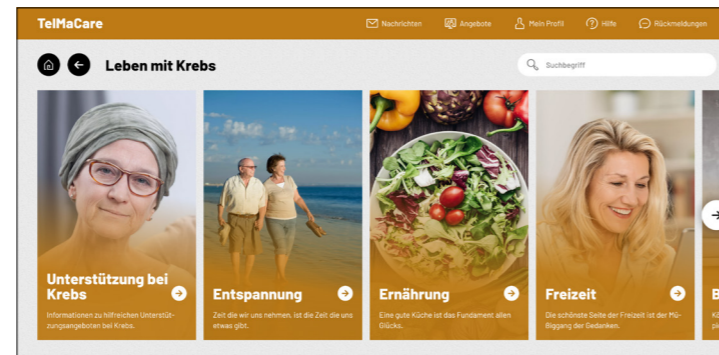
TelMaCare

Nachrichten   Angebote   Mein Profil   Hilfe   Rückmeldungen

Leben mit Krebs

Suchbegriff

Unterstützung bei Krebs
Informationen zu hilfreichen Unterstützungsangeboten bei Krebs.

Entspannung
Zeit die wir uns nehmen, ist die Zeit die uns etwas gibt.

Ernährung
Eine gute Küche ist das Fundament allen Glücks.

Freizeit
Die schönste Seite der Freizeit ist der Müßiggang der Gedanken.

B
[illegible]